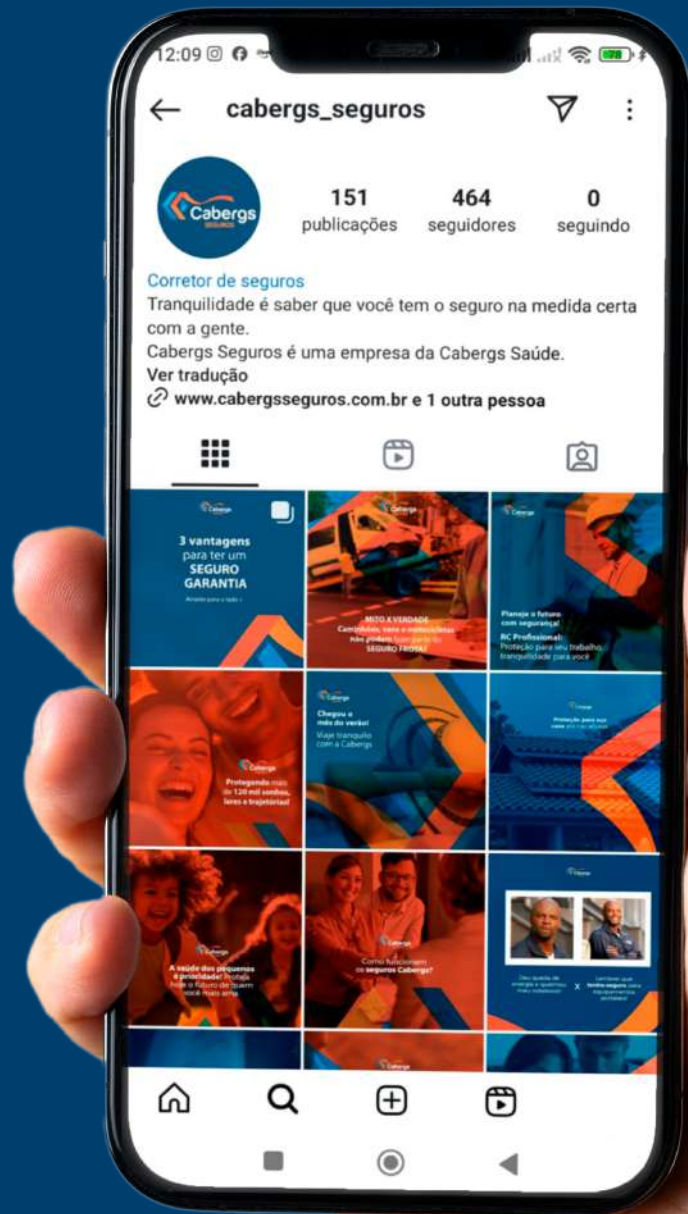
12:09

cabergs_seguros

Cabergs SEGUROS

151 publicações
464 seguidores
0 seguindo

Corretor de seguros
Tranquilidade é saber que você tem o seguro na medida certa com a gente.
Cabergs Seguros é uma empresa da Cabergs Saúde.
Ver tradução
www.cabergsseguros.com.br e 1 outra pessoa

Cabergs
3 vantagens para ter um SEGURO GARANTIA
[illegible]

Cabergs
MITO X VERDADE
Caminhões, vans e motocicletas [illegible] SEGURO FROTA?

Cabergs
Planeje o futuro com segurança!
RC Profissional:
Proteção para seu trabalho, tranquilidade para você

Cabergs
Protegendo mais de 120 mil sonhos, lares e trajetórias!

Cabergs
Chegou o mês do verão!
Viaje tranquilo com a Cabergs

Cabergs
Proteção para sua casa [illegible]

Cabergs
A saúde dos pequenos é prioridade! Proteja hoje o futuro de quem você mais ama.

Cabergs
Como funcionam os seguros Cabergs?

Cabergs
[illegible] X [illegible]

Cabergs